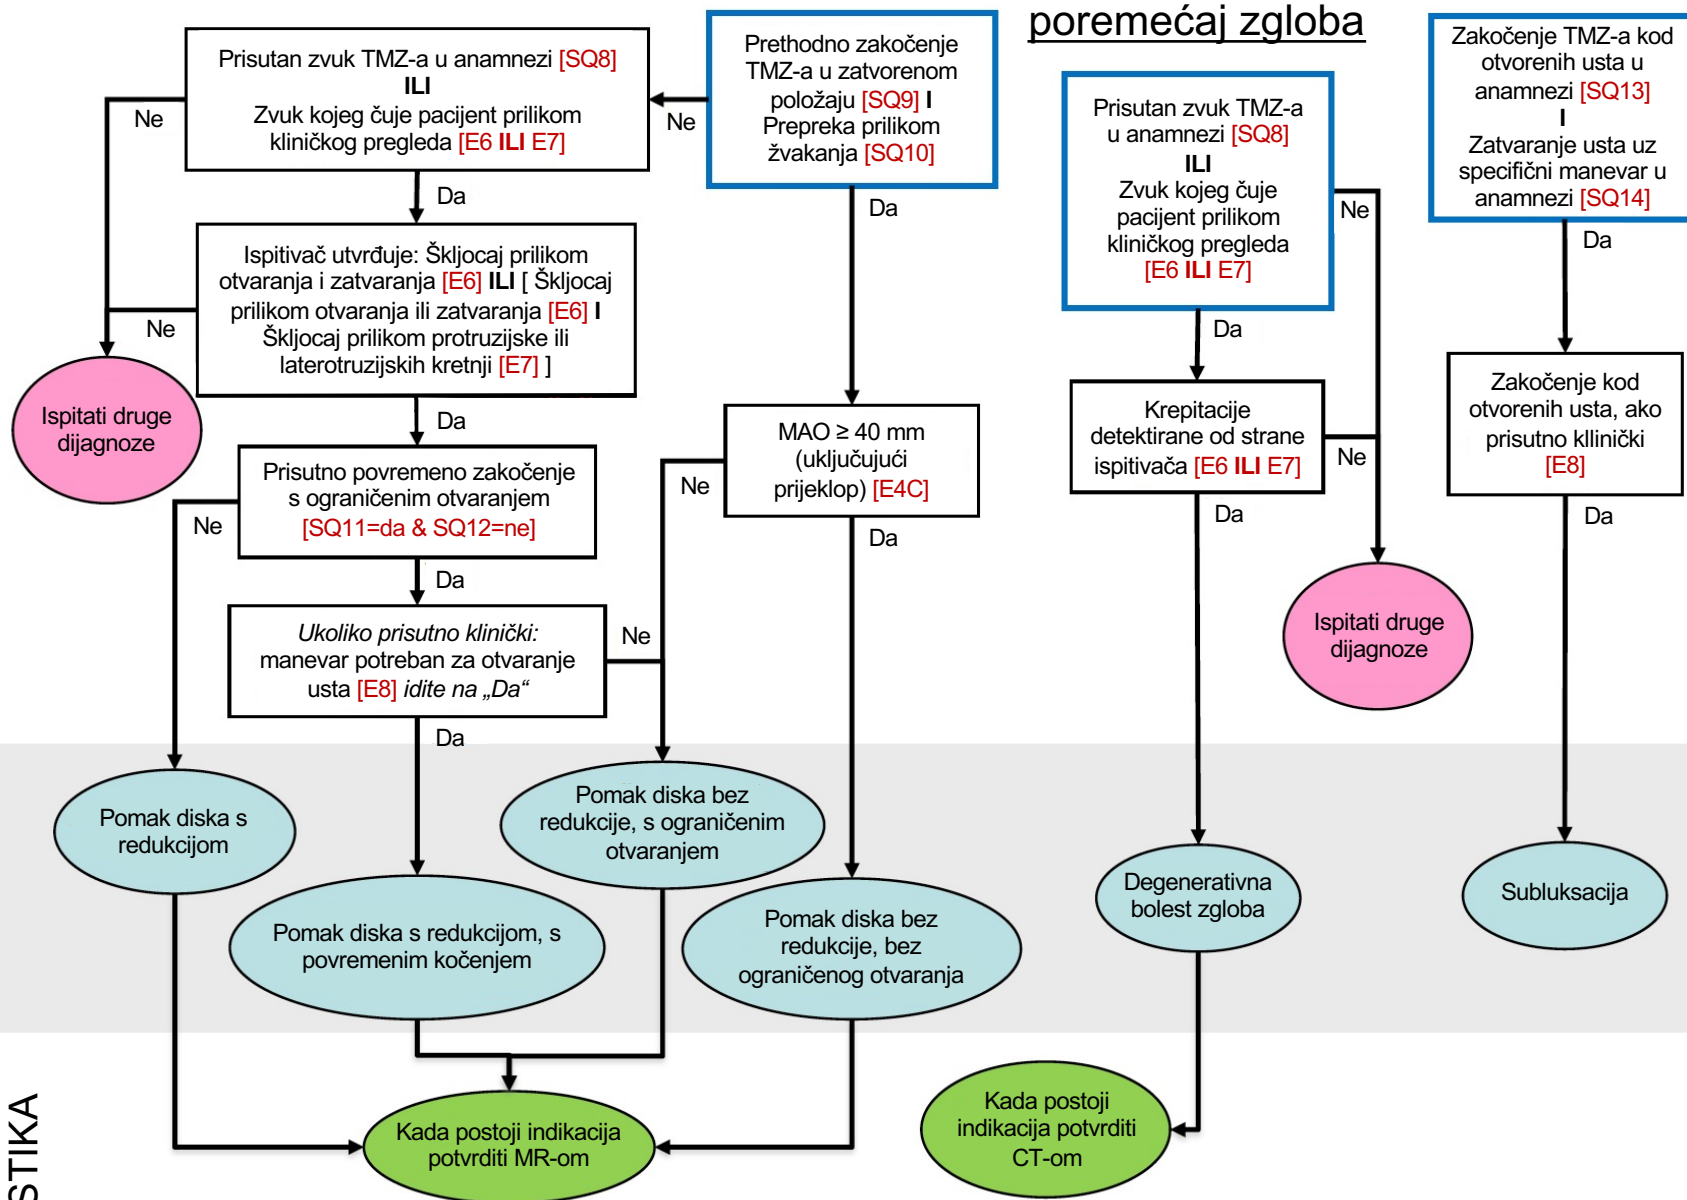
poremećaj zgloba

Prisutan zvuk TMZ-a u anamnezi [SQ8] ILI Zvuk kojeg čuje pacijent prilikom kliničkog pregleda [E6 ILI E7]

Ne

Prethodno zakočenje TMZ-a u zatvorenom položaju [SQ9] I Prepreka prilikom žvakanja [SQ10]

Ne

Da

Da

Ispitivač utvrđuje: Škljocaj prilikom otvaranja i zatvaranja [E6] ILI [ Škljocaj prilikom otvaranja ili zatvaranja [E6] I Škljocaj prilikom protruzijske ili laterotruzijskih kretnji [E7] ]

Ne

Ispitati druge dijagnoze

Da

Prisutno povremeno zakočenje s ograničenim otvaranjem [SQ11=da & SQ12=ne]

Ne

MAO ≥ 40 mm (uključujući prijeklop) [E4C]

Ne

Da

Da

Ukoliko prisutno klinički: manevar potreban za otvaranje usta [E8] idite na „Da“

Ne

Da

Pomak diska s redukcijom

Pomak diska bez redukcije, s ograničenim otvaranjem

Pomak diska s redukcijom, s povremenim kočenjem

Pomak diska bez redukcije, bez ograničenog otvaranja

Kada postoji indikacija potvrditi MR-om

Prisutan zvuk TMZ-a u anamnezi [SQ8] ILI Zvuk kojeg čuje pacijent prilikom kliničkog pregleda [E6 ILI E7]

Ne

Da

Krepitacije detektirane od strane ispitivača [E6 ILI E7]

Ne

Da

Ispitati druge dijagnoze

Degenerativna bolest zgloba

Kada postoji indikacija potvrditi CT-om

Zakočenje TMZ-a kod otvorenih usta u anamnezi [SQ13] I Zatvaranje usta uz specifični manevar u anamnezi [SQ14]

Da

Zakočenje kod otvorenih usta, ako prisutno klinički [E8]

Da

Subluksacija

STIKA